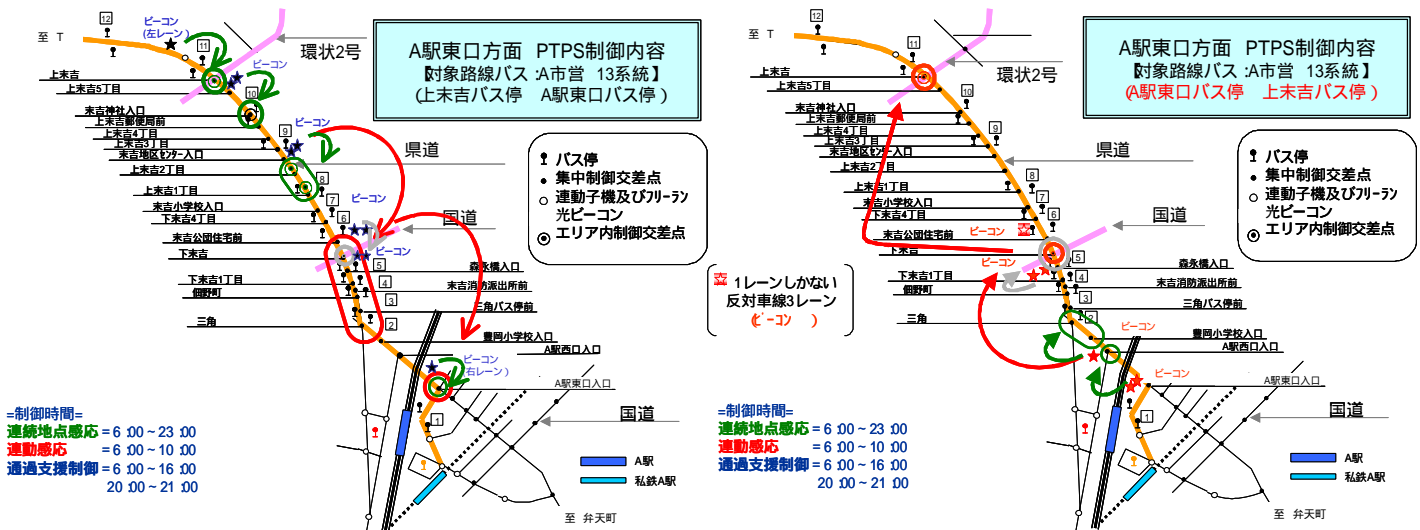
A駅東口方面 PTPS制御内容
【対象路線バス :A市営 13系統】
(上末吉バス停 A駅東口バス停)

至 T
12
ビーコン
(左レーン)
11
上末吉
上末吉5丁目
ビーコン
10
環状2号
末吉神社入口
上末吉郵便局前
上末吉4丁目
9
ビーコン
上末吉3丁目
末吉地区センター入口
県道
上末吉2丁目
8
上末吉1丁目
ビーコン
7
末吉小学校入口
下末吉4丁目
6
国道
末吉公団住宅前
ビーコン
下末吉
5
森永橋入口
下末吉1丁目
4
末吉消防派出所前
佃野町
3
三角バス停前
三角
2
豊岡小学校入口
A駅西口入口
ビーコン
(右レーン)
A駅東口入口
1
国道
A駅
私鉄A駅
至 弁天町

バス停
集中制御交差点
連動子機及びフリーラン光ビーコン
エリア内制御交差点

=制御時間=
連続地点感応 = 6:00 ~ 23:00
連動感応 = 6:00 ~ 10:00
通過支援制御 = 6:00 ~ 16:00
20:00 ~ 21:00

1レーンしかない
反対車線3レーン
(ビーコン)

A駅東口方面 PTPS制御内容
【対象路線バス :A市営 13系統】
(A駅東口バス停 上末吉バス停)

至 T
12
11
上末吉
上末吉5丁目
10
環状2号
末吉神社入口
上末吉郵便局前
上末吉4丁目
9
上末吉3丁目
末吉地区センター入口
県道
上末吉2丁目
8
上末吉1丁目
7
末吉小学校入口
下末吉4丁目
6
国道
末吉公団住宅前
ビーコン
下末吉
5
ビーコン
森永橋入口
下末吉1丁目
4
末吉消防派出所前
佃野町
3
三角バス停前
三角
2
ビーコン
豊岡小学校入口
A駅西口入口
ビーコン
A駅東口入口
1
国道
A駅
私鉄A駅
至 弁天町

バス停
集中制御交差点
連動子機及びフリーラン光ビーコン
エリア内制御交差点

=制御時間=
連続地点感応 = 6:00 ~ 23:00
連動感応 = 6:00 ~ 10:00
通過支援制御 = 6:00 ~ 16:00
20:00 ~ 21:00